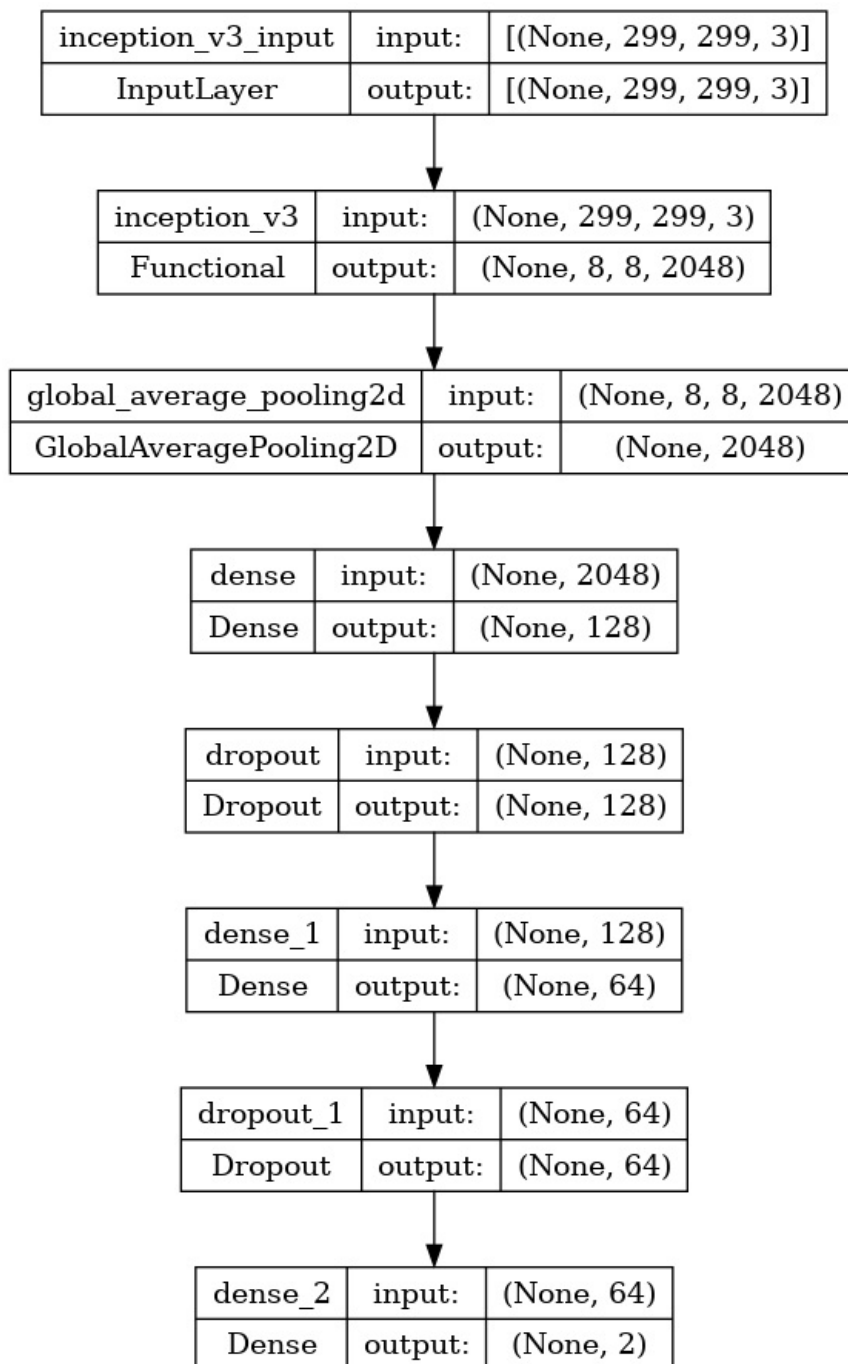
| inception_v3_input | input: | [(None, 299, 299, 3)] |
|---|---|---|
| InputLayer | output: | [(None, 299, 299, 3)] |

| inception_v3 | input: | (None, 299, 299, 3) |
|---|---|---|
| Functional | output: | (None, 8, 8, 2048) |

| global_average_pooling2d | input: | (None, 8, 8, 2048) |
|---|---|---|
| GlobalAveragePooling2D | output: | (None, 2048) |

| dense | input: | (None, 2048) |
|---|---|---|
| Dense | output: | (None, 128) |

| dropout | input: | (None, 128) |
|---|---|---|
| Dropout | output: | (None, 128) |

| dense_1 | input: | (None, 128) |
|---|---|---|
| Dense | output: | (None, 64) |

| dropout_1 | input: | (None, 64) |
|---|---|---|
| Dropout | output: | (None, 64) |

| dense_2 | input: | (None, 64) |
|---|---|---|
| Dense | output: | (None, 2) |